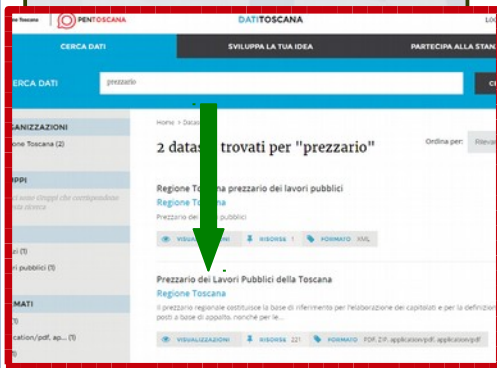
ne Toscana | OPENTOSCANA DATITOSCANA LO

CERCA DATI | SVILUPPA LA TUA IDEA | PARTECIPA ALLA STAN

CERCA DATI prezzario CE

Home > Data

2 datas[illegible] trovati per "prezzario"

Ordina per: Rilevan

RGANIZZAZIONI
one Toscana (2)

UPPI
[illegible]

zi (1)
ori pubblici (1)

RMATI
(1)
ication/pdf, ap... (1)

Regione To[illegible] prezzario dei lavori pubblici
Regione Toscana
Prezzario dei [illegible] pubblici

VISUALIZ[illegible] | RISORSA 1 | FORMATO XML

Prezzario dei Lavori Pubblici della Toscana
Regione Toscana
Il prezzario regionale costituisce la base di riferimento per l'elaborazione dei capitolati e per la definizion posti a base di appalto, nonché per le...

VISUALIZZAZIONI | RISORSA 221 | FORMATO PDF, ZIP, application/pdf, application/pdf